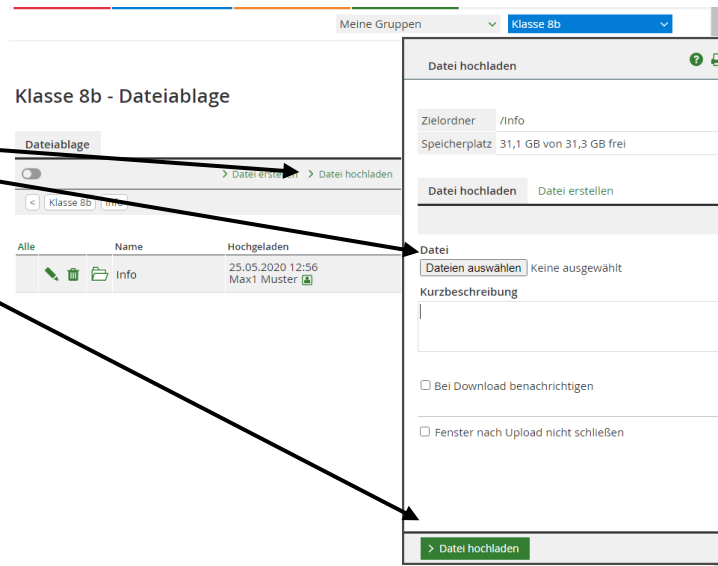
Meine Gruppen
Klasse 8b

Klasse 8b - Dateiablage

Dateiablage

> Datei erstellen > Datei hochladen

< Klasse 8b Info

| Alle | Name | Hochgeladen |
|---|---|---|
| | Info | 25.05.2020 12:56 Max1 Muster |

Datei hochladen

| Zielordner | /Info |
|---|---|
| Speicherplatz | 31,1 GB von 31,3 GB frei |

Datei hochladen Datei erstellen

Datei
Dateien auswählen Keine ausgewählt

Kurzbeschreibung

Bei Download benachrichtigen

Fenster nach Upload nicht schließen

> Datei hochladen